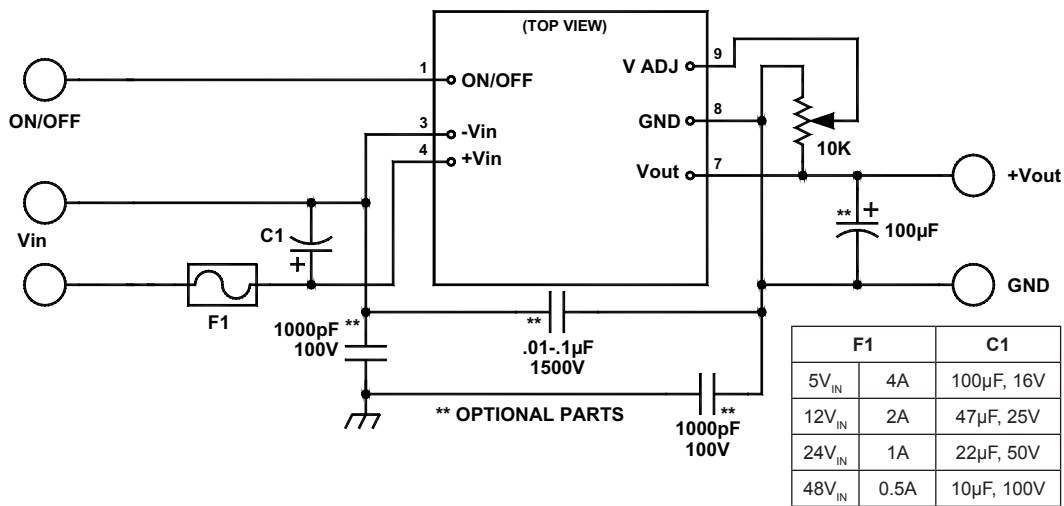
(TOP VIEW)

1 ON/OFF

ON/OFF

3 -Vin

4 +Vin

9 V ADJ

8 GND

7 Vout

10K

+Vout

Vin

C1

+

F1

** + 100µF

GND

1000pF ** 100V

** .01-.1µF 1500V

** OPTIONAL PARTS

1000pF ** 100V

| F1 | | C1 |
|---|---|---|
| $5V_{IN}$ | 4A | 100µF, 16V |
| $12V_{IN}$ | 2A | 47µF, 25V |
| $24V_{IN}$ | 1A | 22µF, 50V |
| $48V_{IN}$ | 0.5A | 10µF, 100V |